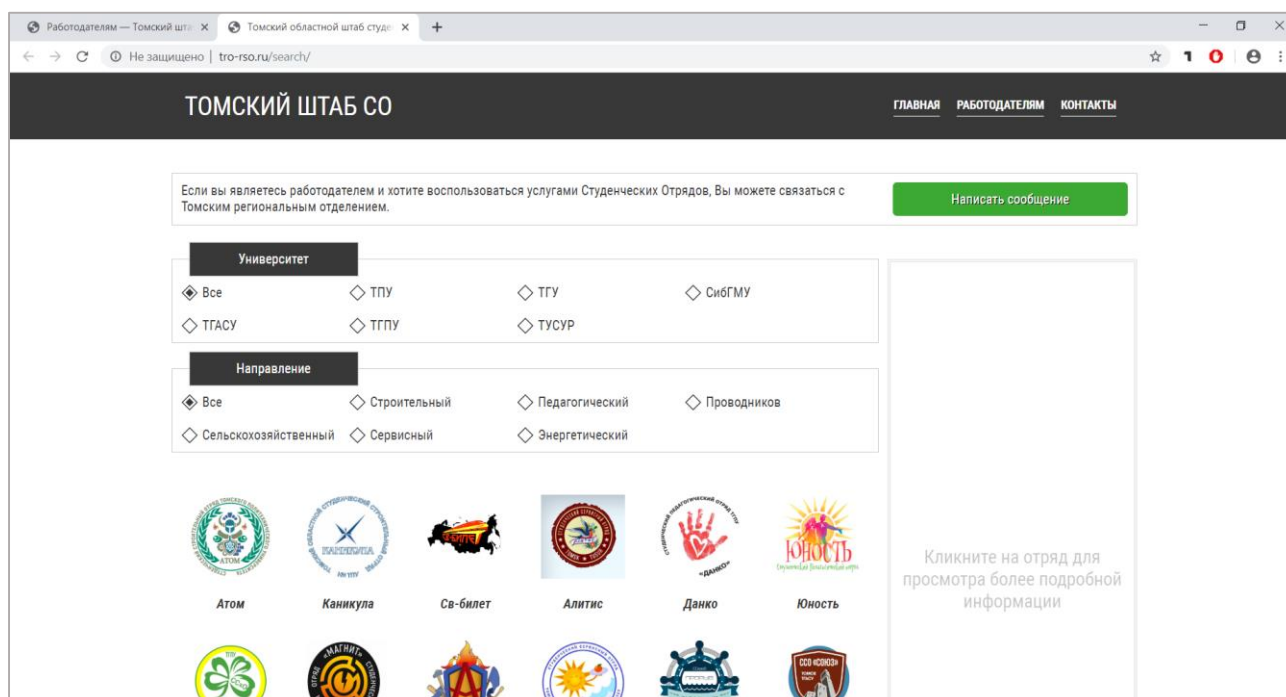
Работодателям — Томский шта ×
Томский областной штаб студе ×
+
Не защищено | tro-rso.ru/search/

ТОМСКИЙ ШТАБ СО

ГЛАВНАЯ РАБОТОДАТЕЛЯМ КОНТАКТЫ

Если вы являетесь работодателем и хотите воспользоваться услугами Студенческих Отрядов, Вы можете связаться с Томским региональным отделением.

Написать сообщение

Университет

◈ Все ◇ ТПУ ◇ ТГУ ◇ СибГМУ
◇ ТГАСУ ◇ ТГПУ ◇ ТУСУР

Направление

◈ Все ◇ Строительный ◇ Педагогический ◇ Проводников
◇ Сельскохозяйственный ◇ Сервисный ◇ Энергетический

АТОМ
КАНИКУЛА
Юность

Атом Каникула Св-билет Алитис Данко Юность

Кликните на отряд для просмотра более подробной информации

МАГНИТ
ССО «СОЮЗ»